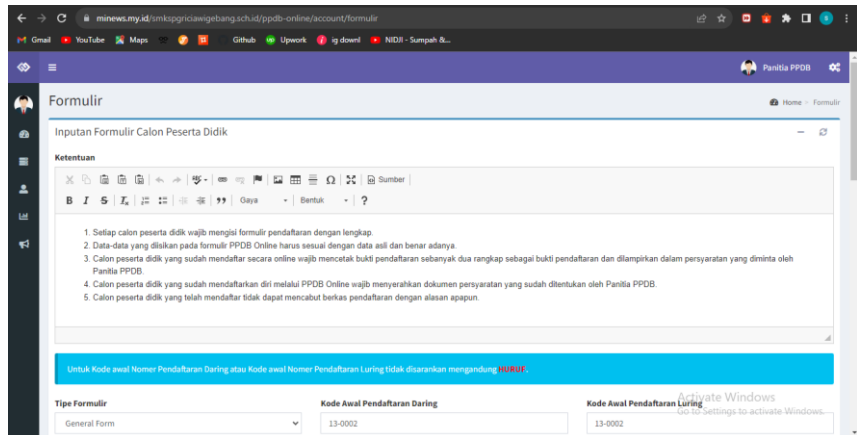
minews.my.id/smkspgriciawigebang.sch.id/ppdb-online/account/formulir

Gmail YouTube Maps Github Upwork ig downl NIDJI - Sumpah &...

Panitia PPDB

Formulir

Home > Formulir

Inputan Formulir Calon Peserta Didik

Ketentuan

Sumber

Gaya Bentuk ?

1. Setiap calon peserta didik wajib mengisi formulir pendaftaran dengan lengkap.
2. Data-data yang diisikan pada formulir PPDB Online harus sesuai dengan data asli dan benar adanya.
3. Calon peserta didik yang sudah mendaftar secara online wajib mencetak bukti pendaftaran sebanyak dua rangkap sebagai bukti pendaftaran dan dilampirkan dalam persyaratan yang diminta oleh Panitia PPDB.
4. Calon peserta didik yang sudah mendaftarkan diri melalui PPDB Online wajib menyerahkan dokumen persyaratan yang sudah ditentukan oleh Panitia PPDB.
5. Calon peserta didik yang telah mendaftar tidak dapat mencabut berkas pendaftaran dengan alasan apapun.

Untuk Kode awal Nomer Pendaftaran Daring atau Kode awal Nomer Pendaftaran Luring tidak disarankan mengandung HURUF.

Tipe Formulir
General Form

Kode Awal Pendaftaran Daring
13-0002

Kode Awal Pendaftaran Luring
13-0002

Activate Windows
Go to Settings to activate Windows.